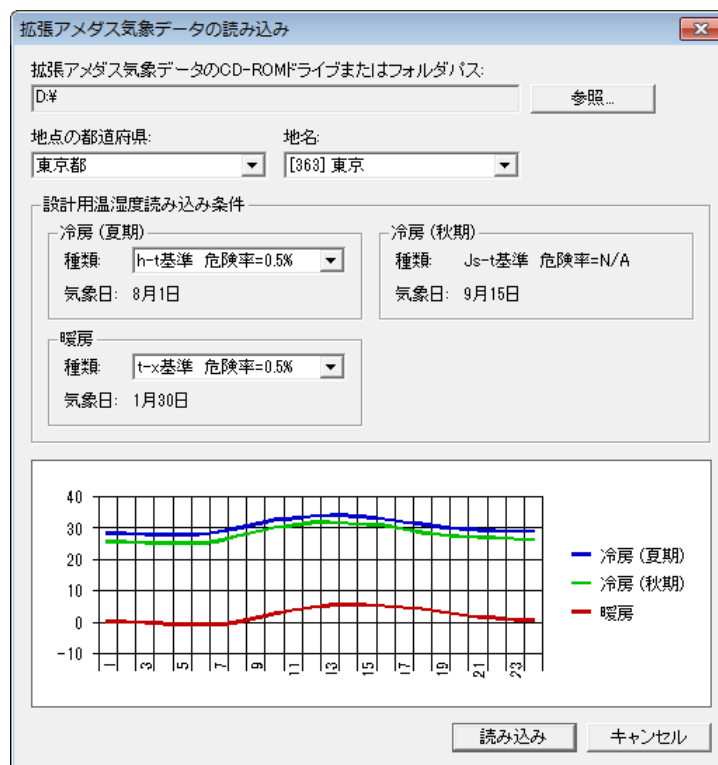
拡張アメダス気象データの読み込み

拡張アメダス気象データのCD-ROMドライブまたはフォルダパス:
D:¥
参照...

地点の都道府県:
東京都
地名:
[363] 東京

設計用温湿度読み込み条件

冷房（夏期）
種類: h-t基準 危険率=0.5%
気象日: 8月1日

冷房（秋期）
種類: Js-t基準 危険率=N/A
気象日: 9月15日

暖房
種類: t-x基準 危険率=0.5%
気象日: 1月30日

40
30
20
10
0
-10
1
3
5
7
9
11
13
15
17
19
21
23

冷房（夏期）
冷房（秋期）
暖房

読み込み
キャンセル